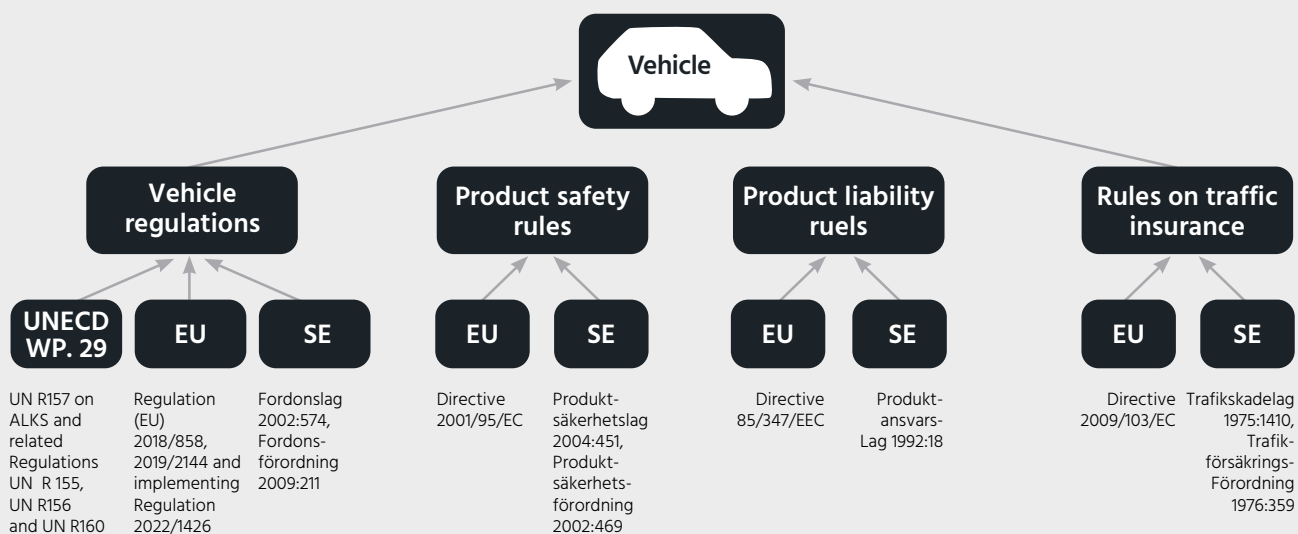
Vehicle

Vehicle regulations

Product safety rules

Product liability ruels

Rules on traffic insurance

UNECD WP. 29

EU

SE

EU

SE

EU

SE

EU

SE

UN R157 on ALKS and related Regulations UN R 155, UN R156 and UN R160

Regulation (EU) 2018/858, 2019/2144 and implementing Regulation 2022/1426

Fordonslag 2002:574, Fordonsförordning 2009:211

Directive 2001/95/EC

Produktsäkerhetslag 2004:451, Produktsäkerhetsförordning 2002:469

Directive 85/347/EEC

Produktansvars-Lag 1992:18

Directive 2009/103/EC

Trafikskadelag 1975:1410, Trafikförsäkrings-Förordning 1976:359